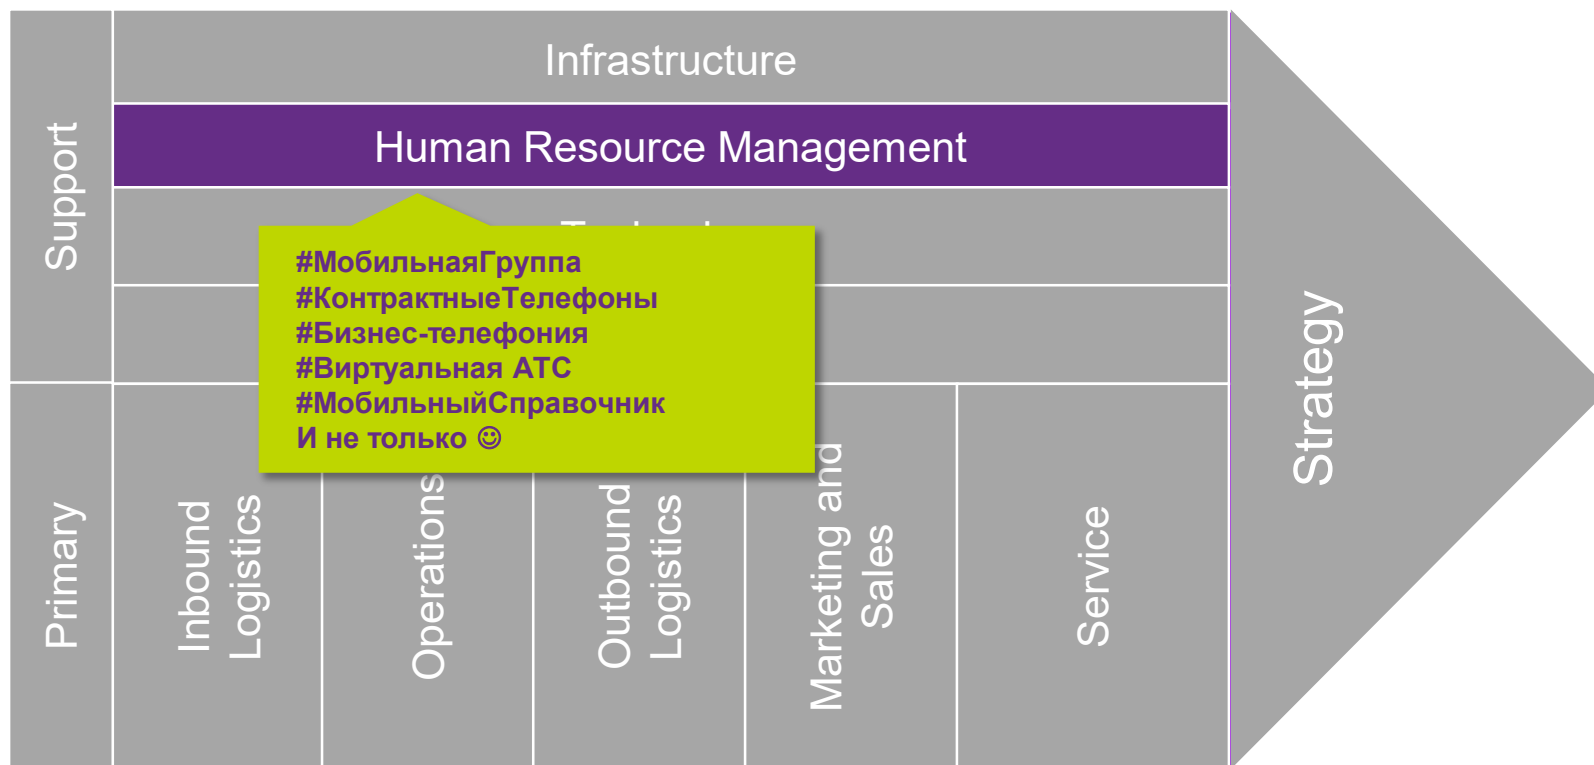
Support

Infrastructure

Human Resource Management

#МобильнаяГруппа
#КонтрактныеТелефоны
#Бизнес-телефония
#Виртуальная АТС
#МобильныйСправочник
И не только ☺

Primary

Inbound Logistics

Operations

Outbound Logistics

Marketing and Sales

Service

Strategy